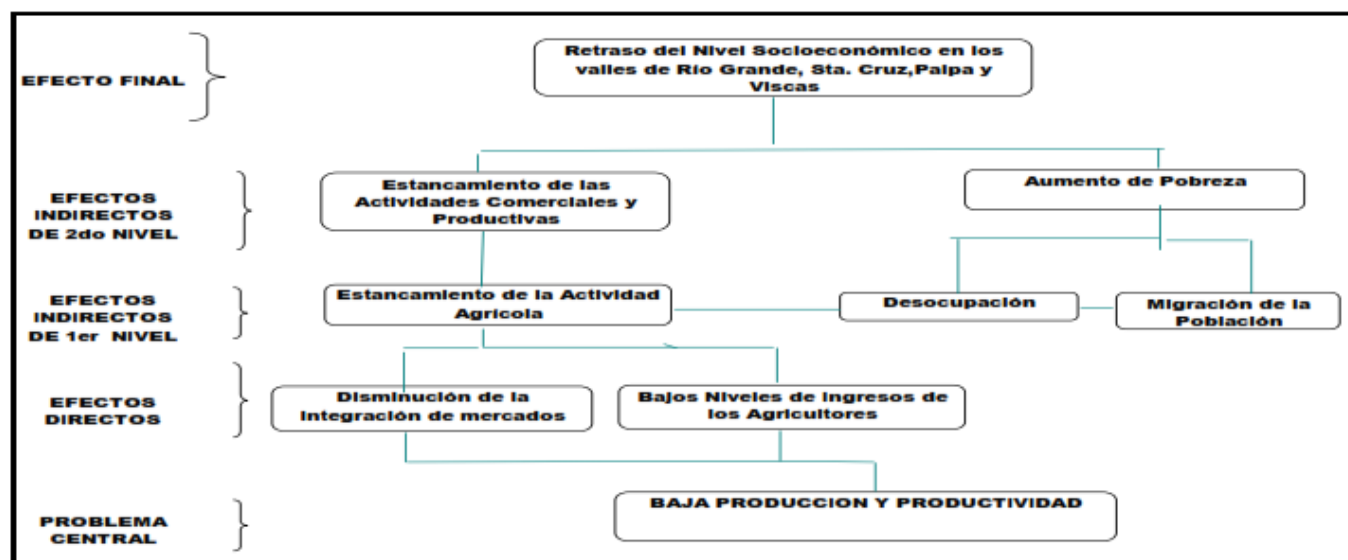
EFECTO FINAL

Retraso del Nivel Socioeconómico en los valles de Río Grande, Sta. Cruz,Palpa y Viscas

EFECTOS INDIRECTOS DE 2do NIVEL

Estancamiento de las Actividades Comerciales y Productivas

Aumento de Pobreza

EFECTOS INDIRECTOS DE 1er NIVEL

Estancamiento de la Actividad Agrícola

Desocupación

Migración de la Población

EFECTOS DIRECTOS

Disminución de la integración de mercados

Bajos Niveles de ingresos de los Agricultores

PROBLEMA CENTRAL

BAJA PRODUCCION Y PRODUCTIVIDAD